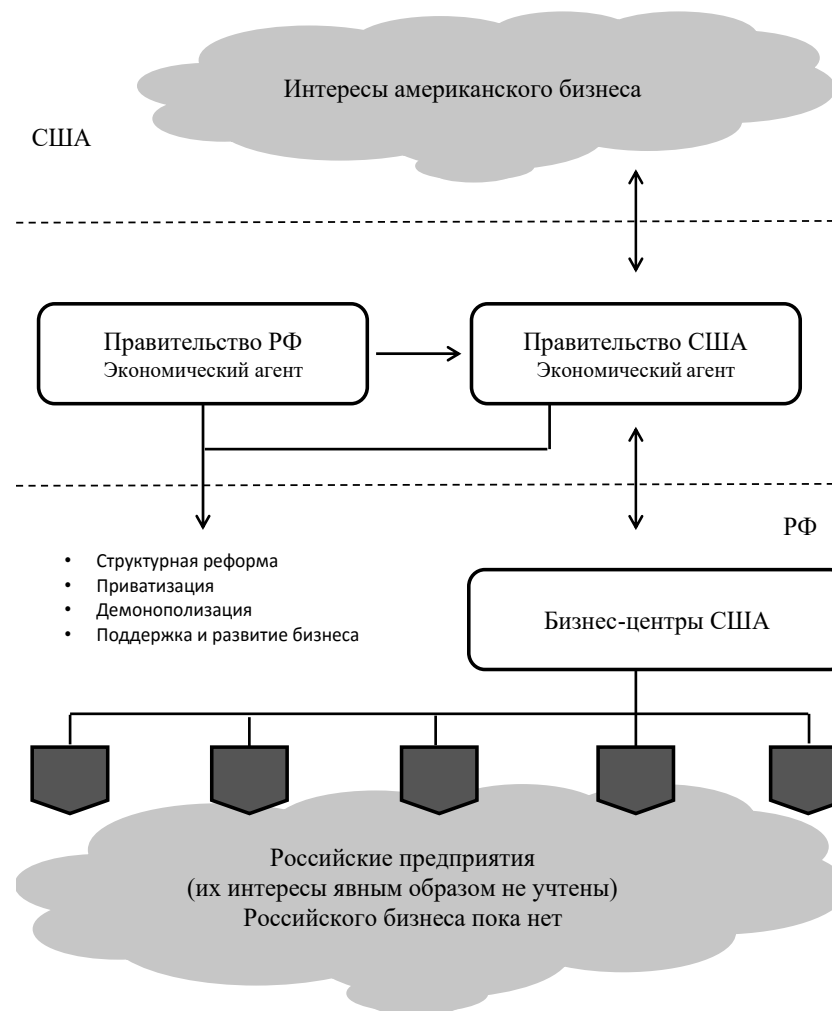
Интересы американского бизнеса

США

Правительство РФ
Экономический агент

Правительство США
Экономический агент

РФ

- Структурная реформа
- Приватизация
- Демонополизация
- Поддержка и развитие бизнеса

Бизнес-центры США

Российские предприятия
(их интересы явным образом не учтены)
Российского бизнеса пока нет